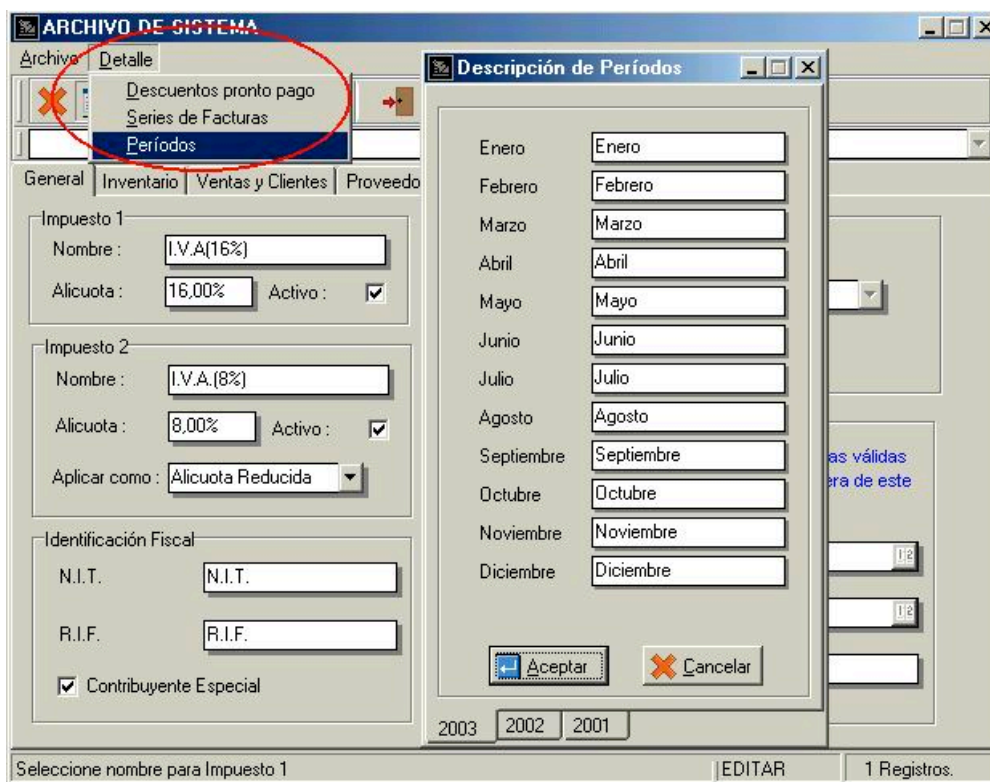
ARCHIVO DE SISTEMA

Archivo Detalle

Descuentos pronto pago
Series de Facturas
Períodos

General | Inventario | Ventas y Clientes | Proveedo

Impuesto 1
Nombre : I.V.A(16%)
Alicuota : 16,00% Activo :

Impuesto 2
Nombre : I.V.A.(8%)
Alicuota : 8,00% Activo :
Aplicar como : Alicuota Reducida

Identificación Fiscal
N.I.T. N.I.T.
R.I.F. R.I.F.
Contribuyente Especial

Descripción de Períodos

| | |
|---|---|
| Enero | Enero |
| Febrero | Febrero |
| Marzo | Marzo |
| Abril | Abril |
| Mayo | Mayo |
| Junio | Junio |
| Julio | Julio |
| Agosto | Agosto |
| Septiembre | Septiembre |
| Octubre | Octubre |
| Noviembre | Noviembre |
| Diciembre | Diciembre |

Aceptar Cancelar

2003 2002 2001

as válidas
era de este

Seleccione nombre para Impuesto 1 | EDITAR | 1 Registros.